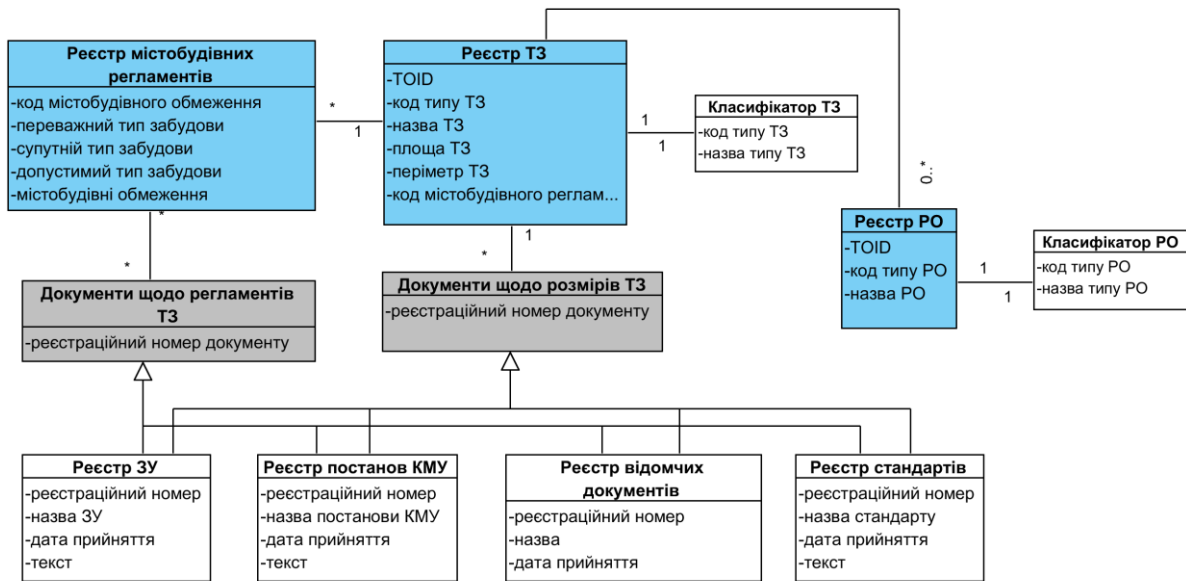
Реєстр містобудівних регламентів
-код містобудівного обмеження
-переважний тип забудови
-супутній тип забудови
-допустимий тип забудови
-містобудівні обмеження

*
1

Реєстр ТЗ
-TOID
-код типу ТЗ
-назва ТЗ
-площа ТЗ
-периметр ТЗ
-код містобудівного реглам...

1
1

Класифікатор ТЗ
-код типу ТЗ
-назва типу ТЗ

0..*

*
*

*
1

Реєстр РО
-TOID
-код типу РО
-назва РО

1
1

Класифікатор РО
-код типу РО
-назва типу РО

Документи щодо регламентів ТЗ
-реєстраційний номер документу

Документи щодо розмірів ТЗ
-реєстраційний номер документу

Реєстр ЗУ
-реєстраційний номер
-назва ЗУ
-дата прийняття
-текст

Реєстр постанов КМУ
-реєстраційний номер
-назва постанови КМУ
-дата прийняття
-текст

Реєстр відомчих документів
-реєстраційний номер
-назва
-дата прийняття

Реєстр стандартів
-реєстраційний номер
-назва стандарту
-дата прийняття
-текст